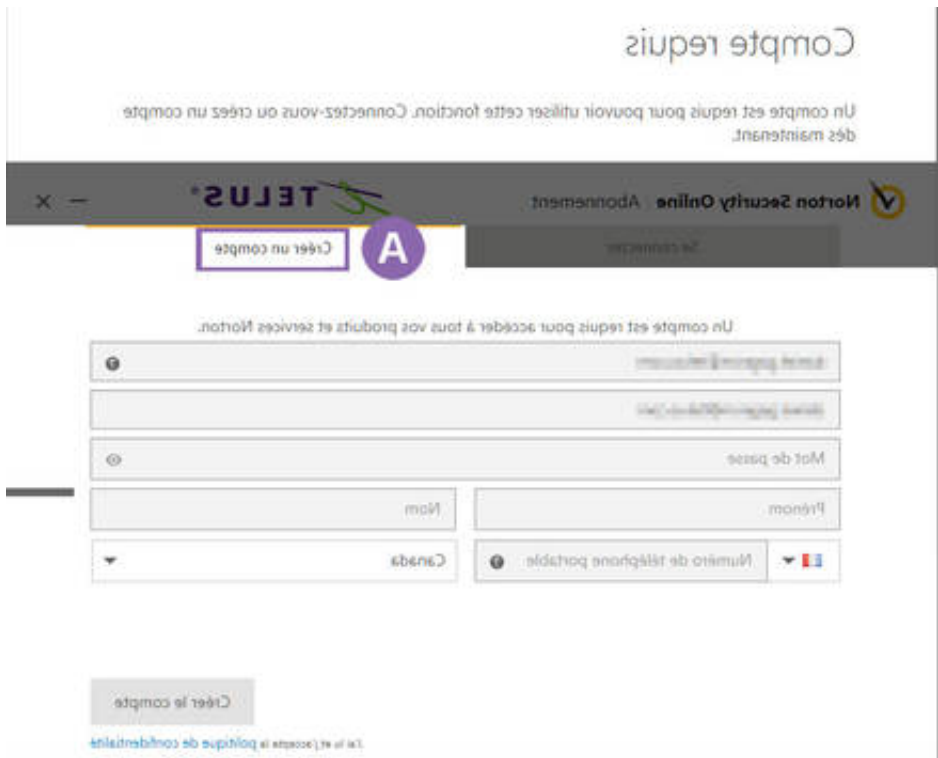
Compte requis

Un compte est requis pour pouvoir utiliser cette fonction. Connectez-vous ou créez un compte dès maintenant.

Norton Security Online | Abonnement

TELUS

— ×

Se connecter

Créer un compte

A

Un compte est requis pour accéder à tous vos produits et services Norton.

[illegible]

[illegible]

Mot de passe

Prénom

Nom

Numéro de téléphone portable

Canada

Créer le compte

J'ai lu et j'accepte la politique de confidentialité